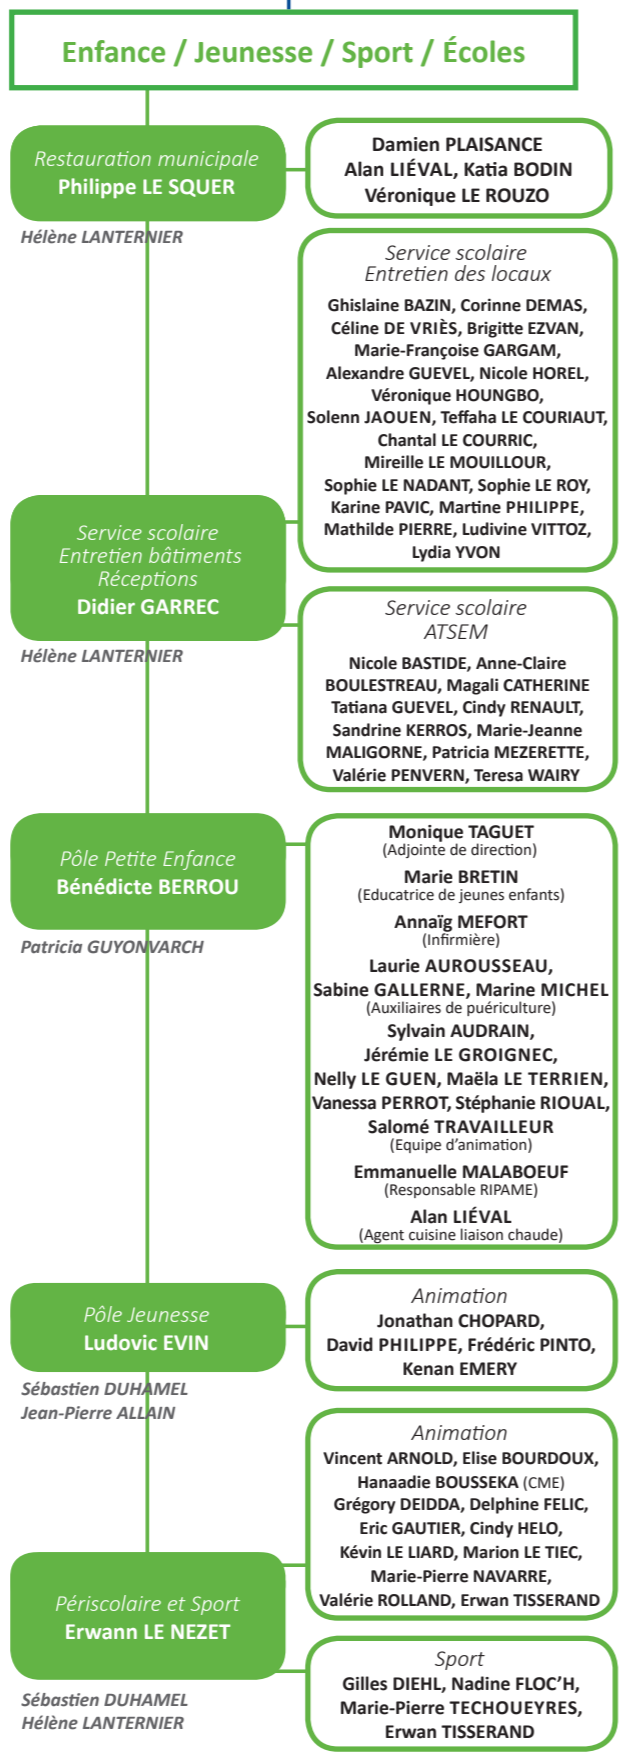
Enfance / Jeunesse / Sport / Écoles

Restauration municipale
Philippe LE SQUER

Hélène LANTERNIER

Damien PLAISANCE
Alan LIÉVAL, Katia BODIN
Véronique LE ROUZO

Service scolaire
Entretien des locaux
Ghislaine BAZIN, Corinne DEMAS, Céline DE VRIÈS, Brigitte EZVAN, Marie-Françoise GARGAM, Alexandre GUEVEL, Nicole HOREL, Véronique HOUNGBO, Solenn JAOUEN, Teffaha LE COURIAUT, Chantal LE COURRIC, Mireille LE MOUILLOUR, Sophie LE NADANT, Sophie LE ROY, Karine PAVIC, Martine PHILIPPE, Mathilde PIERRE, Ludivine VITTOZ, Lydia YVON

Service scolaire
Entretien bâtiments
Réceptions
Didier GARREC

Hélène LANTERNIER

Service scolaire
ATSEM
Nicole BASTIDE, Anne-Claire BOULESTREAU, Magali CATHERINE Tatiana GUEVEL, Cindy RENAULT, Sandrine KERROS, Marie-Jeanne MALIGORNE, Patricia MEZERETTE, Valérie PENVERN, Teresa WAIRY

Pôle Petite Enfance
Bénédicte BERROU

Patricia GUYONVARCH

Monique TAGUET
(Adjointe de direction)
Marie BRETIN
(Educatrice de jeunes enfants)
Annaïg MEFORT
(Infirmière)
Laurie AUROUSSEAU, Sabine GALLERNE, Marine MICHEL
(Auxiliaires de puériculture)
Sylvain AUDRAIN, Jérémie LE GROIGNEC, Nelly LE GUEN, Maëla LE TERRIEN, Vanessa PERROT, Stéphanie RIOUAL, Salomé TRAVAILLEUR
(Equipe d'animation)
Emmanuelle MALABOEUF
(Responsable RIPAME)
Alan LIÉVAL
(Agent cuisine liaison chaude)

Pôle Jeunesse
Ludovic EVIN

Sébastien DUHAMEL
Jean-Pierre ALLAIN

Animation
Jonathan CHOPARD, David PHILIPPE, Frédéric PINTO, Kenan EMERY

Animation
Vincent ARNOLD, Elise BOURDOUX, Hanaadie BOUSSEKA (CME) Grégory DEIDDA, Delphine FELIC, Eric GAUTIER, Cindy HELO, Kévin LE LIARD, Marion LE TIEC, Marie-Pierre NAVARRE, Valérie ROLLAND, Erwan TISSERAND

Périscolaire et Sport
Erwann LE NEZET

Sébastien DUHAMEL
Hélène LANTERNIER

Sport
Gilles DIEHL, Nadine FLOC'H, Marie-Pierre TECHOUEYRES, Erwan TISSERAND